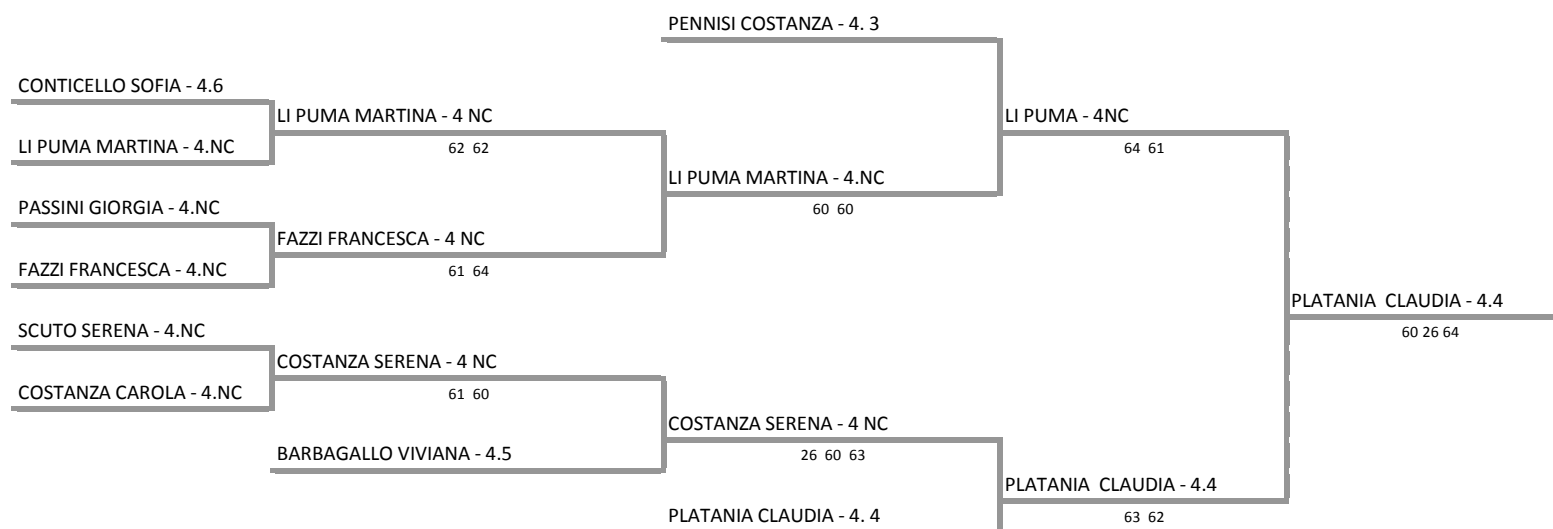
PENNISI COSTANZA - 4. 3

CONTICELLO SOFIA - 4.6

LI PUMA MARTINA - 4 NC

LI PUMA - 4NC

LI PUMA MARTINA - 4.NC

62 62

64 61

LI PUMA MARTINA - 4.NC

PASSINI GIORGIA - 4.NC

60 60

FAZZI FRANCESCA - 4 NC

FAZZI FRANCESCA - 4.NC

61 64

PLATANIA CLAUDIA - 4.4

SCUTO SERENA - 4.NC

60 26 64

COSTANZA SERENA - 4 NC

COSTANZA CAROLA - 4.NC

61 60

COSTANZA SERENA - 4 NC

BARBAGALLO VIVIANA - 4.5

26 60 63

PLATANIA CLAUDIA - 4.4

PLATANIA CLAUDIA - 4. 4

63 62